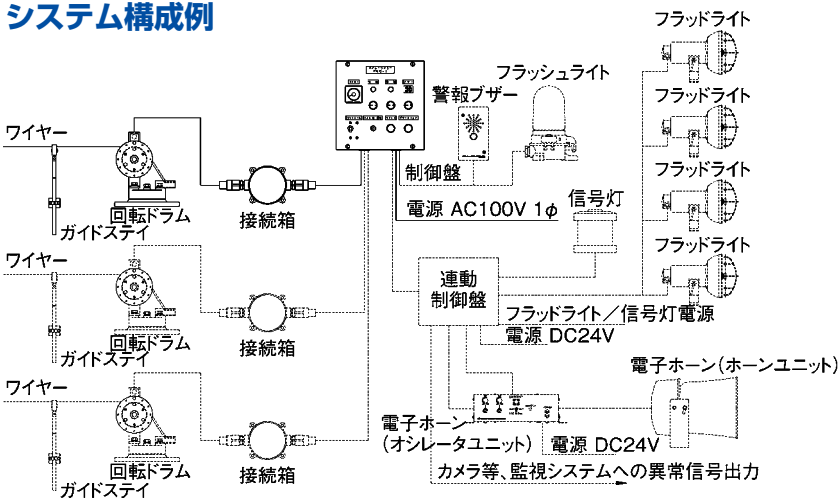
システム構成例

ワイヤー
回転ドラム
ガイドステイ
接続箱

ワイヤー
回転ドラム
ガイドステイ
接続箱

ワイヤー
回転ドラム
ガイドステイ
接続箱

警報ブザー
フラッシュライト
制御盤
電源 AC100V 1$\phi$
信号灯

フラッドライト
フラッドライト
フラッドライト
フラッドライト

連動
制御盤
フラッドライト／信号灯電源
電源 DC24V

電子ホーン（ホーンユニット）
電子ホーン
（オシレータユニット）
電源 DC24V
カメラ等、監視システムへの異常信号出力